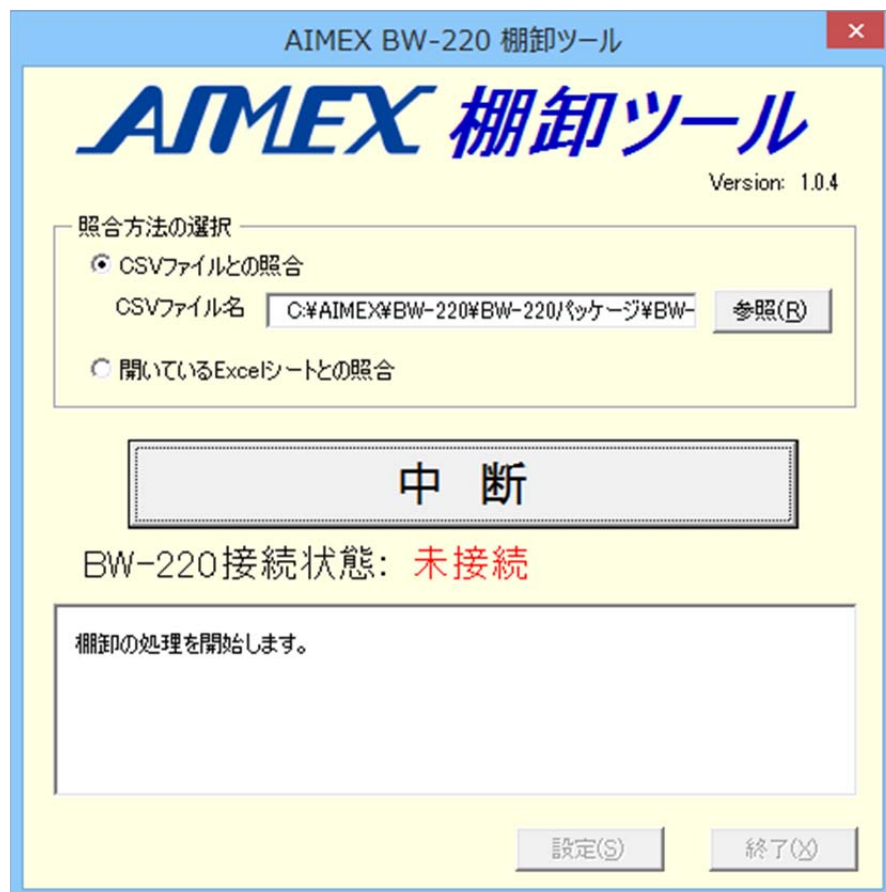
AIMEX BW-220 棚卸ツール

×

AIMEX 棚卸ツール

Version: 1.0.4

照合方法の選択

CSVファイルとの照合

CSVファイル名 C:¥AIMEX¥BW-220¥BW-220パッケージ¥BW-

参照(R)

開いているExcelシートとの照合

中 断

BW-220接続状態: 未接続

棚卸の処理を開始します。

設定(S)

終了(X)